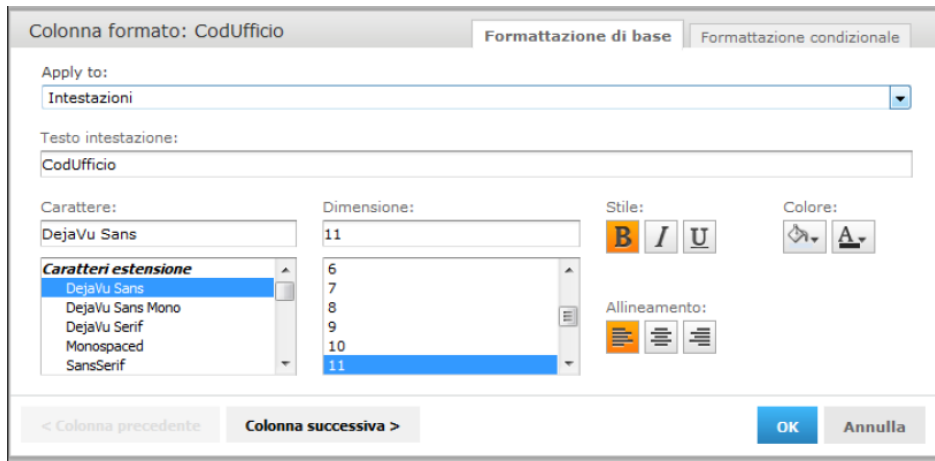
Colonna formato: CodUfficio

Formattazione di base

Formattazione condizionale

Apply to:

Intestazioni

Testo intestazione:

CodUfficio

Carattere:

DejaVu Sans

Caratteri estensione
DejaVu Sans
DejaVu Sans Mono
DejaVu Serif
Monospaced
SansSerif

Dimensione:

11

6
7
8
9
10
11

Stile:

B I U

Colore:

A

Allineamento:

< Colonna precedente

Colonna successiva >

OK

Annulla